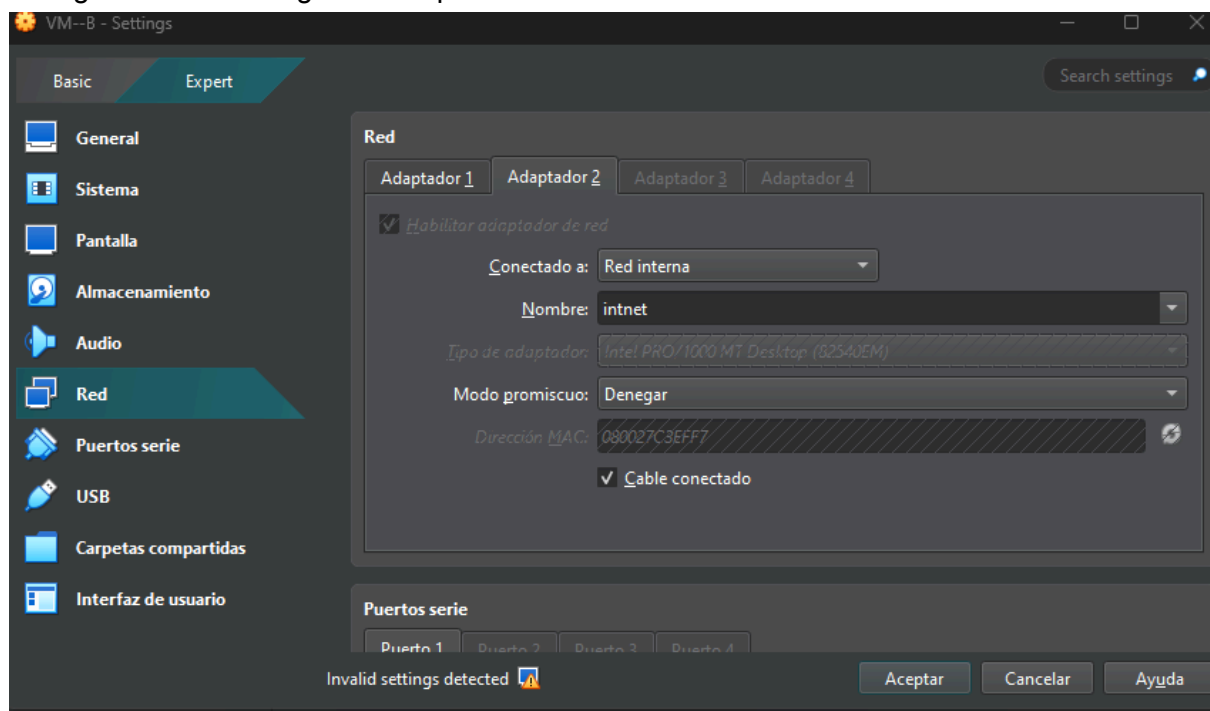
VM--B - Settings

Basic
Expert
Search settings

General
Sistema
Pantalla
Almacenamiento
Audio
Red
Puertos serie
USB
Carpetas compartidas
Interfaz de usuario

Red
Adaptador 1
Adaptador 2
Adaptador 3
Adaptador 4
Habilitar adaptador de red
Conectado a: Red interna
Nombre: intnet
Tipo de adaptador: Intel PRO/1000 MT Desktop (82540EM)
Modo promiscuo: Denegar
Dirección MAC: 080027C3EFF7
Cable conectado

Puertos serie
Puerto 1
Puerto 2
Puerto 3
Puerto 4

Invalid settings detected
Aceptar
Cancelar
Ayuda